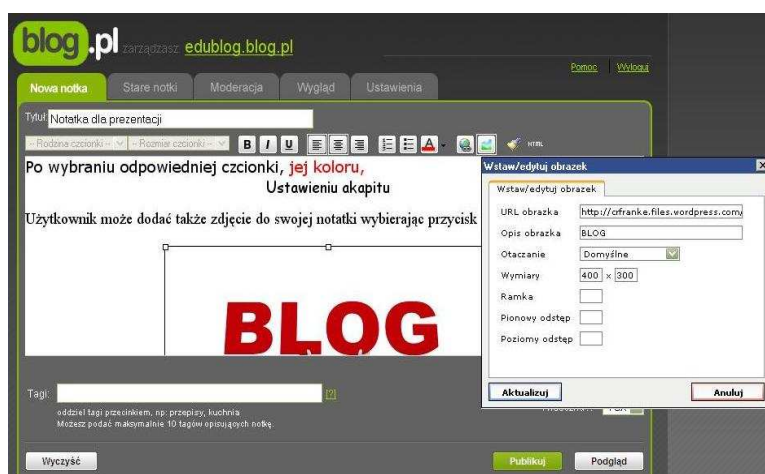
blog.pl zarządzasz: edublog.blog.pl

Pomoc | Wyloguj

Nowa notka | Stare notki | Moderacja | Wygląd | Ustawienia

Tytuł: Notatka dla prezentacji

-- Rodzina czcionki -- | -- Rozmiar czcionki -- | B | I | U | HTML

Po wybraniu odpowiedniej czcionki, jej koloru,

Ustawieniu akapitu

Użytkownik może dodać także zdjęcie do swojej notatki wybierając przycisk

BLOG

Wstaw/edytuj obrazek

Wstaw/edytuj obrazek

| | |
|---|---|
| URL obrazka | http://crfranke.files.wordpress.com |
| Opis obrazka | BLOG |
| Otaczanie | Domyślne |
| Wymiary | 400 x 300 |
| Ramka | |
| Pionowy odstęp | |
| Poziomy odstęp | |

Aktualizuj | Anuluj

Tagi: [?]

oddziel tagi przecinkiem, np: przepisy, kuchnia
Możesz podać maksymalnie 10 tagów opisujących notkę.

Wyczyść | Publikuj | Podgląd